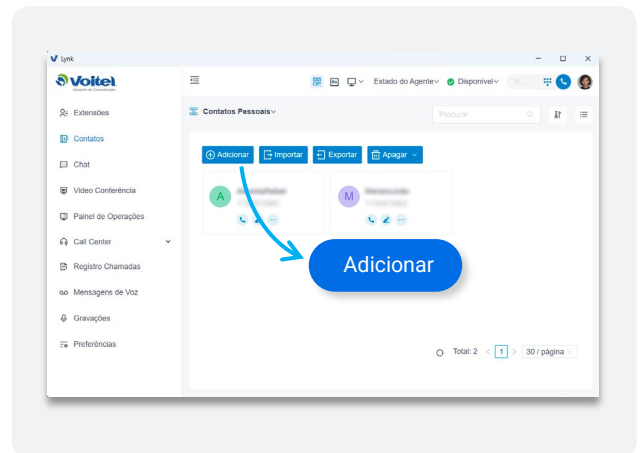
Lynk

Voitel
Soluções de Comunicação

Extensões
Contatos
Chat
Vídeo Conferência
Painel de Operações
Call Center
Registro Chamadas
Mensagens de Voz
Gravações
Preferências

Estado do Agente
Disponível

Contatos Pessoais

Procurar

Adicionar
Importar
Exportar
Apagar

A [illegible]
M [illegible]

Adicionar

Total: 2
1
30 / página